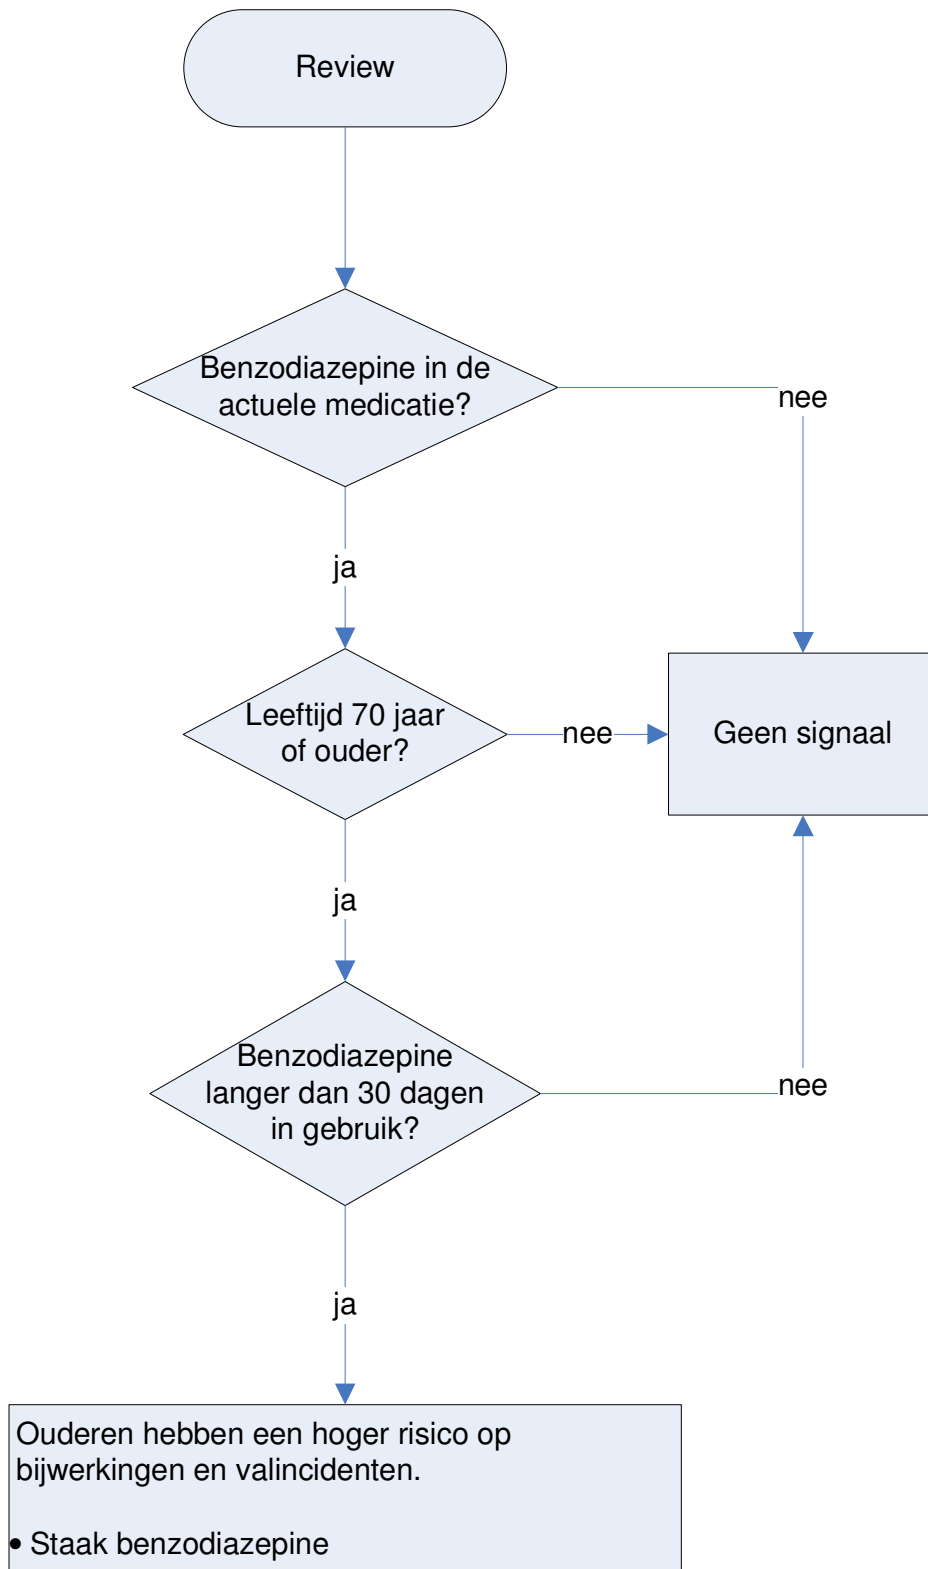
Review

Benzodiazepine in de actuele medicatie?

nee

ja

Leeftijd 70 jaar of ouder?

nee

Geen signaal

ja

Benzodiazepine langer dan 30 dagen in gebruik?

nee

ja

Ouderen hebben een hoger risico op bijwerkingen en valincidenten.

• Staak benzodiazepine